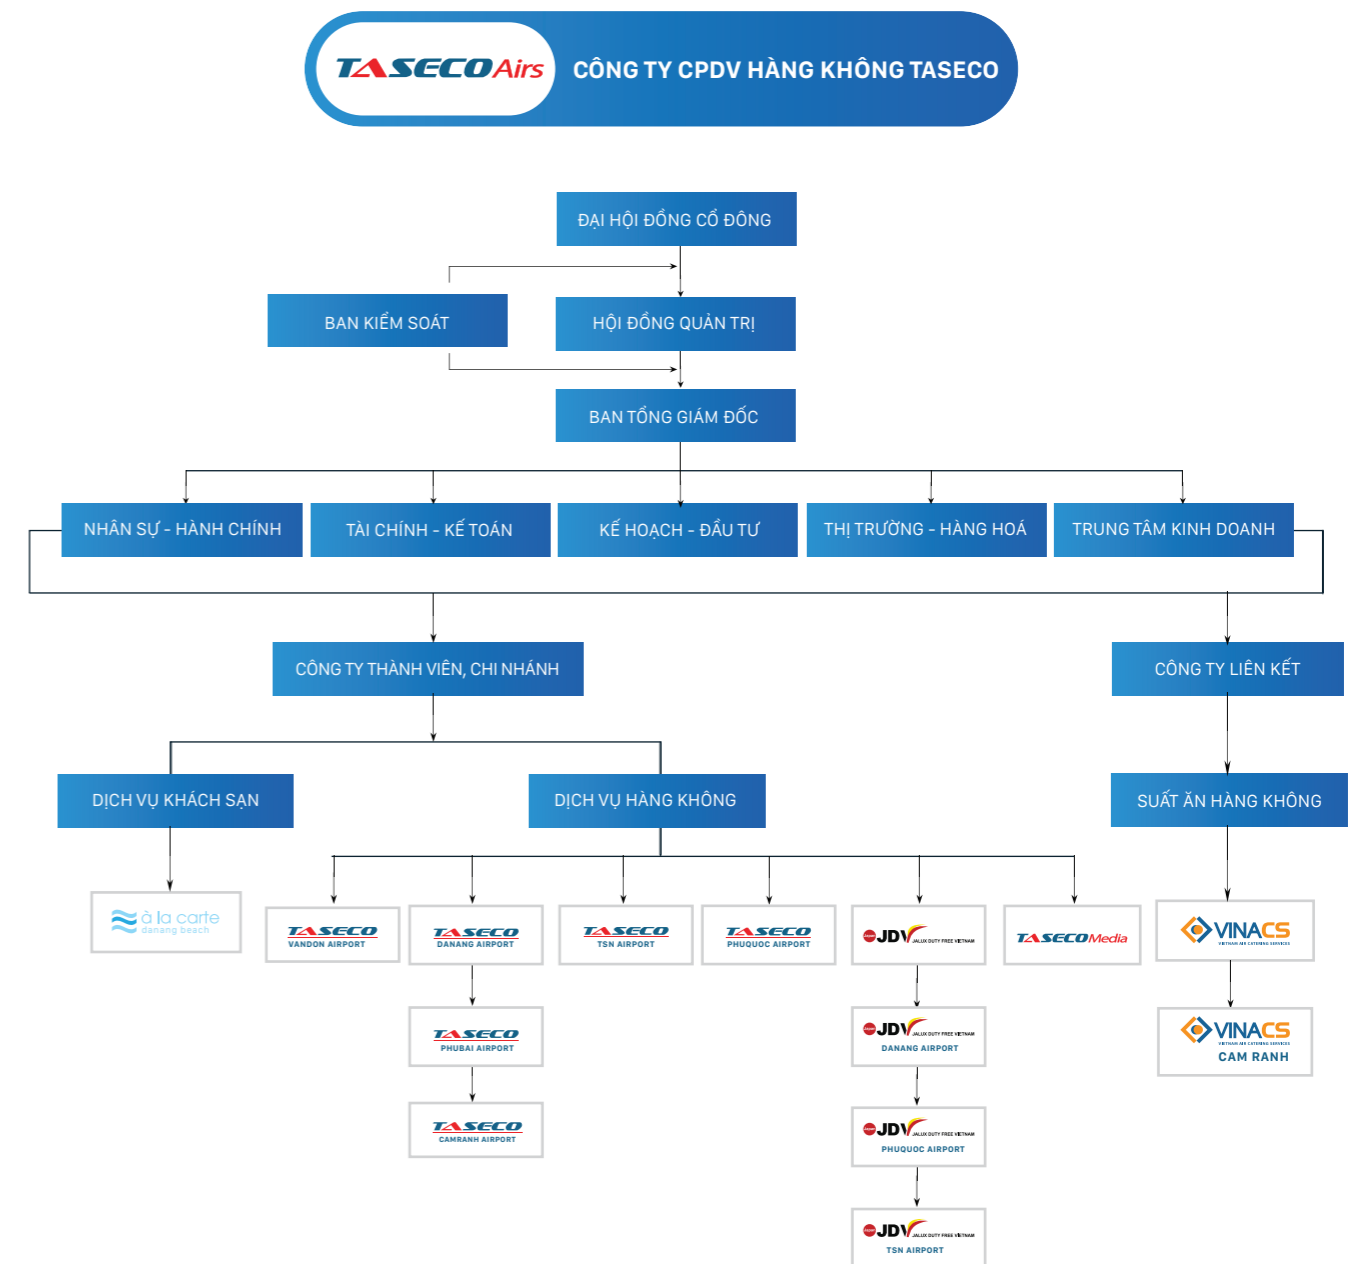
TASECO Airs CÔNG TY CPDV HÀNG KHÔNG TASECO

ĐẠI HỘI ĐỒNG CỔ ĐÔNG

BAN KIỂM SOÁT

HỘI ĐỒNG QUẢN TRỊ

BAN TỔNG GIÁM ĐỐC

NHÂN SỰ - HÀNH CHÍNH

TÀI CHÍNH - KẾ TOÁN

KẾ HOẠCH - ĐẦU TƯ

THỊ TRƯỜNG - HÀNG HOÁ

TRUNG TÂM KINH DOANH

CÔNG TY THÀNH VIÊN, CHI NHÁNH

CÔNG TY LIÊN KẾT

DỊCH VỤ KHÁCH SẠN

DỊCH VỤ HÀNG KHÔNG

SUẤT ĂN HÀNG KHÔNG

à la carte danang beach

TASECO VANDON AIRPORT

TASECO DANANG AIRPORT

TASECO TSN AIRPORT

TASECO PHUQUOC AIRPORT

JDV JALUX DUTY FREE VIETNAM

TASECO Media

VINACS VIETNAM AIR CATERING SERVICES

TASECO PHUBAI AIRPORT

TASECO CAMRANH AIRPORT

JDV JALUX DUTY FREE VIETNAM DANANG AIRPORT

JDV JALUX DUTY FREE VIETNAM PHUQUOC AIRPORT

JDV JALUX DUTY FREE VIETNAM TSN AIRPORT

VINACS VIETNAM AIR CATERING SERVICES CAM RANH